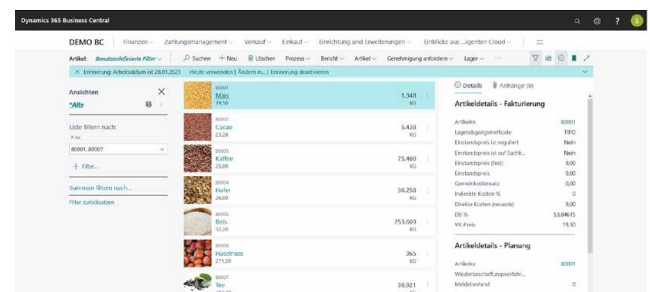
Dynamics 365 Business Central

DEMO BC | Finanzen | Zahlungsmanagement | Verkauf | Einkauf | Einrichtung und Erweiterungen | Einblicke aus ...igenten Cloud

Artikel: Benutzerdefinierte Filter | Suchen | + Neu | Löschen | Prozess | Bericht | Artikel | Genehmigung anfordern | Lager | ...

× Erinnerung: Arbeitsdatum ist 28.01.2021 | Heute verwenden | Ändern in... | Erinnerung deaktivieren

Ansichten
*Alle

Liste filtern nach:
Nr.
80001..80007
+ Filter...

Summen filtern nach...
Filter zurücksetzen

80001
Mais
19,50
1.343
KG

80002
Cacao
23,00
5.438
KG

80003
Kaffee
29,00
75.460
KG

80004
Hafer
26,00
36.258
KG

80005
Reis
12,00
253.669
KG

80006
Haselnuss
32,00
365
KG

80007
Tee
36.921
KG

Details | Anhänge (0)

Artikeldetails - Fakturierung
Artikelnr. 80001
Lagerabgangsmethode FIFO
Einstandspreis ist reguliert Nein
Einstandspreis ist auf Sachk... Nein
Einstandspreis (fest) 9,00
Einstandspreis 9,00
Gemeinkostensatz 0,00
Indirekte Kosten % 0
Direkte Kosten (neueste) 9,00
DB % 53,84615
VK-Preis 19,50

Artikeldetails - Planung
Artikelnr. 80001
Wiederbeschaffungsverfahr...
Meldebestand 0